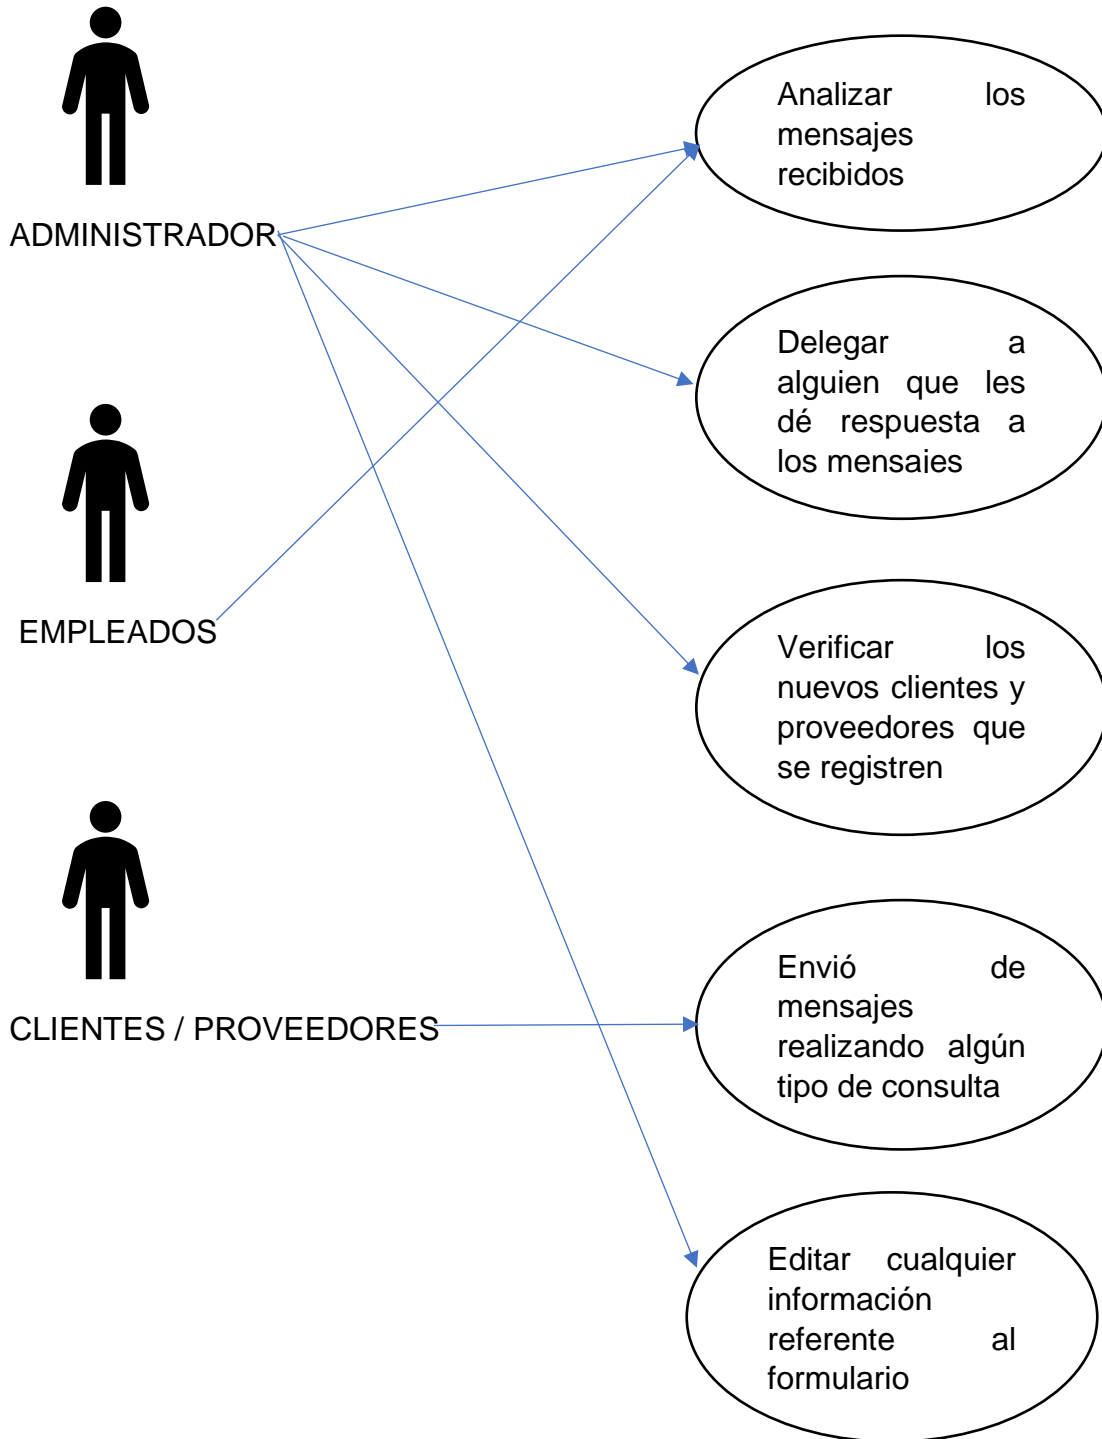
ADMINISTRADOR

EMPLEADOS

CLIENTES / PROVEEDORES

Analizar los mensajes recibidos

Delegar a alguien que les dé respuesta a los mensajes

Verificar los nuevos clientes y proveedores que se registren

Envió de mensajes realizando algún tipo de consulta

Editar cualquier información referente al formulario